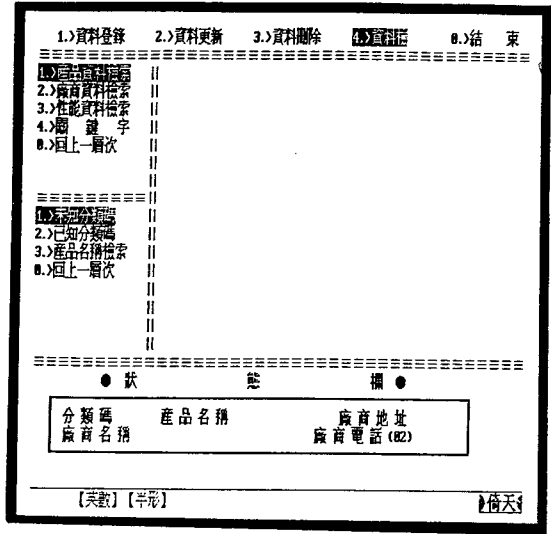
1.)資料登錄　2.)資料更新　3.)資料刪除　4.)資料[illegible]　0.)結　束

1.)產品資料檢索
2.)廠商資料檢索
3.)性能資料檢索
4.)關　鍵　字
0.)回上一層次

1.)未知分類碼
2.)已知分類碼
3.)產品名稱檢索
0.)回上一層次

● 狀　態　欄 ●

分類碼　產品名稱　廠商地址
廠商名稱　廠商電話(02)

【英數】【半形】　倚天